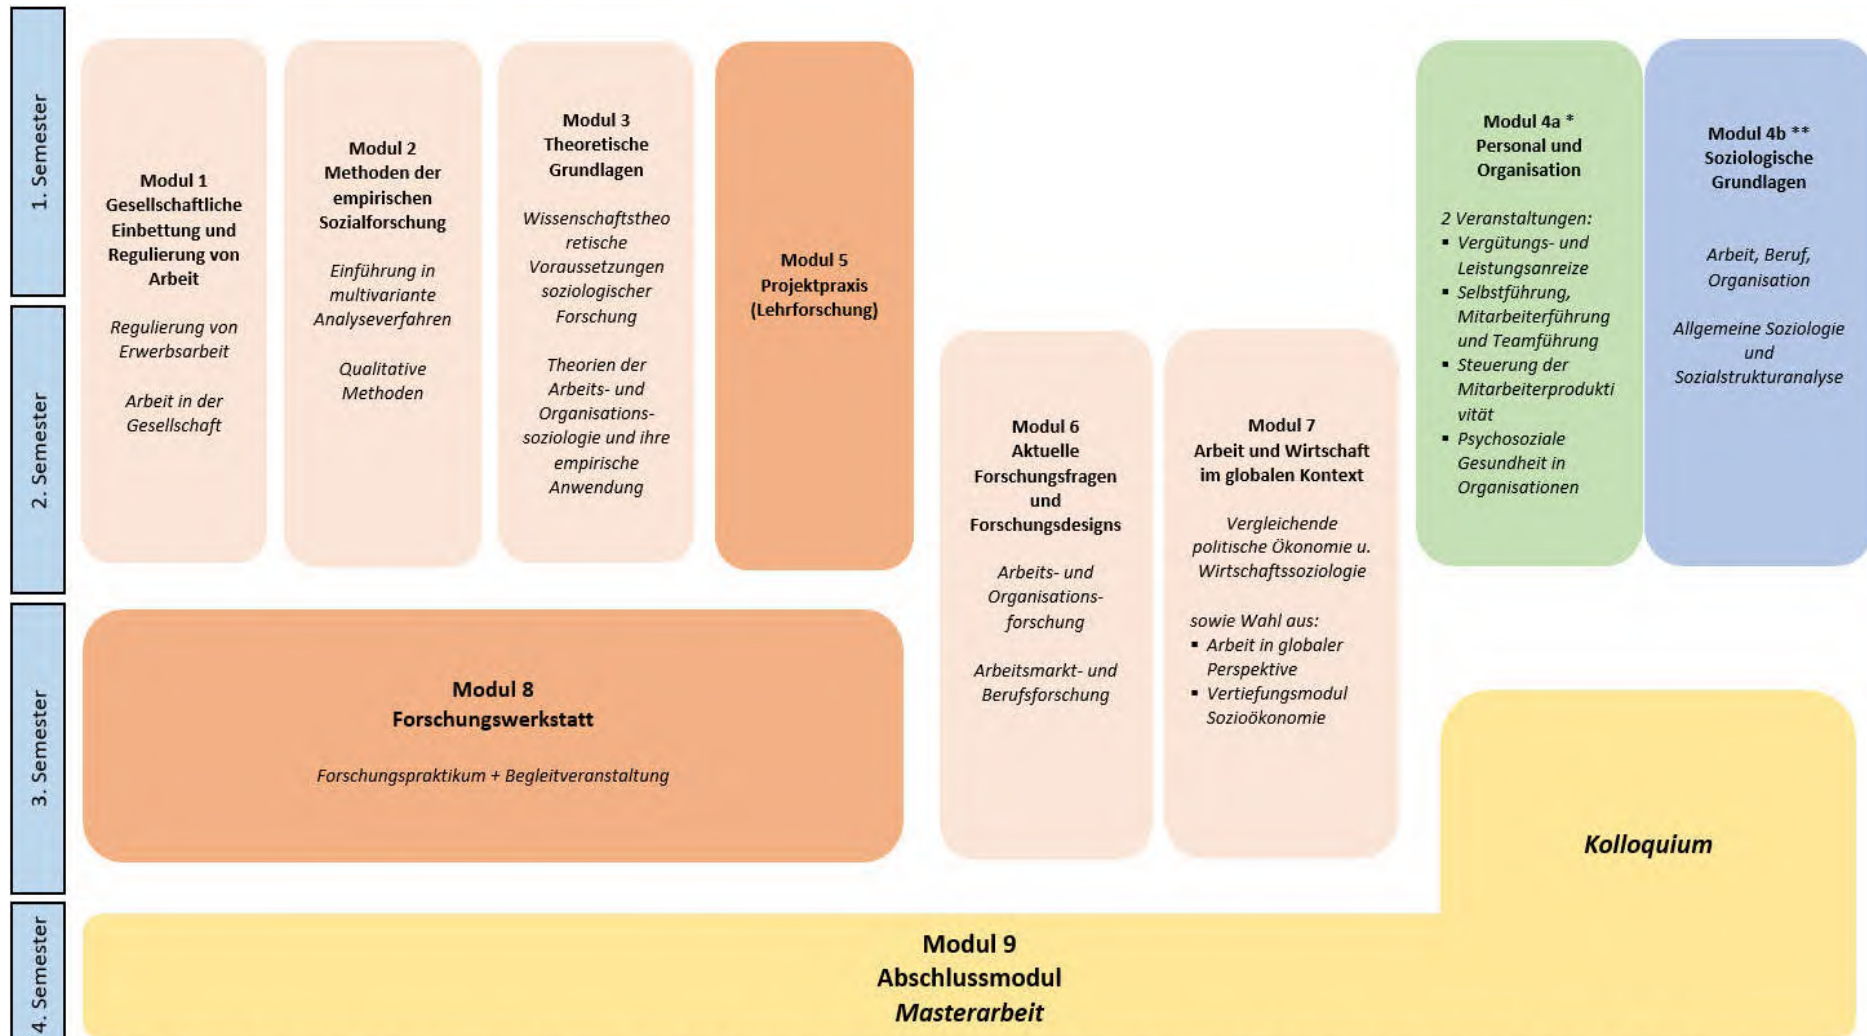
1. Semester

2. Semester

3. Semester

4. Semester

**Modul 1 Gesellschaftliche Einbettung und Regulierung von Arbeit**

*Regulierung von Erwerbsarbeit*

*Arbeit in der Gesellschaft*

**Modul 2 Methoden der empirischen Sozialforschung**

*Einführung in multivariante Analyseverfahren*

*Qualitative Methoden*

**Modul 3 Theoretische Grundlagen**

*Wissenschaftstheoretische Voraussetzungen soziologischer Forschung*

*Theorien der Arbeits- und Organisationssoziologie und ihre empirische Anwendung*

**Modul 5 Projektpraxis (Lehrforschung)**

**Modul 4a * Personal und Organisation**

*2 Veranstaltungen:*
- *Vergütungs- und Leistungsanreize*
- *Selbstführung, Mitarbeiterführung und Teamführung*
- *Steuerung der Mitarbeiterproduktivität*
- *Psychosoziale Gesundheit in Organisationen*

**Modul 4b ** Soziologische Grundlagen**

*Arbeit, Beruf, Organisation*

*Allgemeine Soziologie und Sozialstrukturanalyse*

**Modul 6 Aktuelle Forschungsfragen und Forschungsdesigns**

*Arbeits- und Organisationsforschung*

*Arbeitsmarkt- und Berufsforschung*

**Modul 7 Arbeit und Wirtschaft im globalen Kontext**

*Vergleichende politische Ökonomie u. Wirtschaftssoziologie*

*sowie Wahl aus:*
- *Arbeit in globaler Perspektive*
- *Vertiefungsmodul Sozioökonomie*

**Modul 8 Forschungswerkstatt**

*Forschungspraktikum + Begleitveranstaltung*

***Kolloquium***

**Modul 9 Abschlussmodul *Masterarbeit***